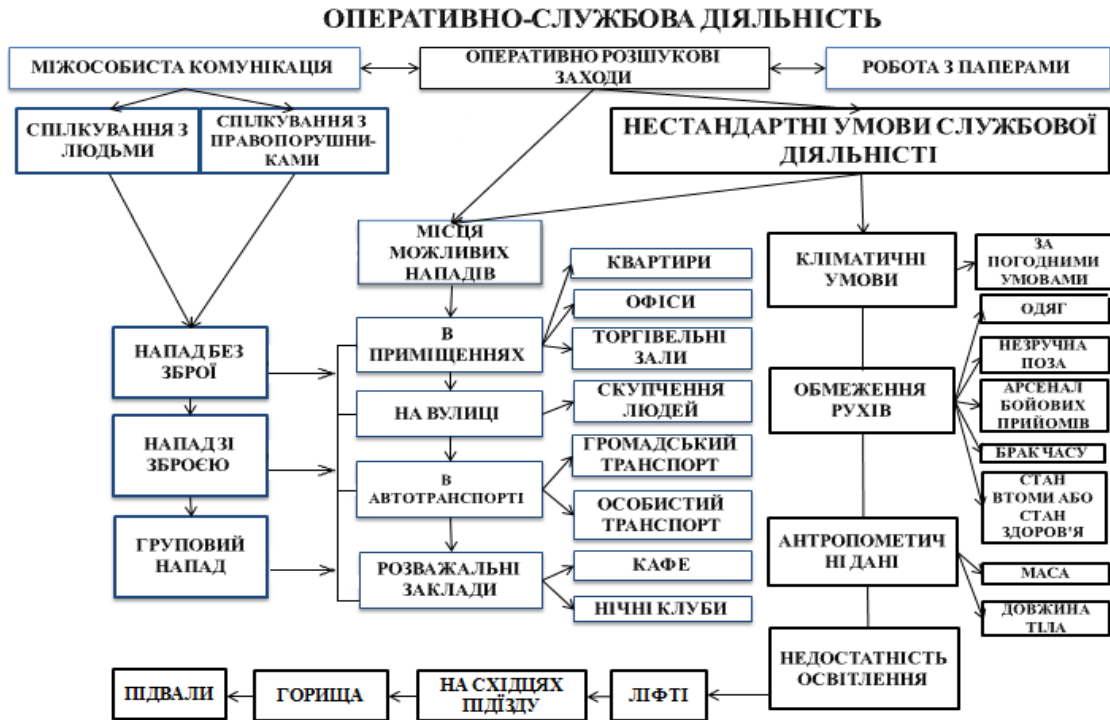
ОПЕРАТИВНО-СЛУЖБОВА ДІЯЛЬНІСТЬ

МІЖОСОБИСТА КОМУНІКАЦІЯ

ОПЕРАТИВНО РОЗШУКОВІ ЗАХОДИ

РОБОТА З ПАПЕРАМИ

СПІЛКУВАННЯ З ЛЮДЬМИ

СПІЛКУВАННЯ З ПРАВОПОРУШНИКАМИ

НЕСТАНДАРТНІ УМОВИ СЛУЖБОВОЇ ДІЯЛЬНІСТІ

МІСЦЯ МОЖЛИВИХ НАПАДІВ

КВАРТИРИ

ОФІСИ

ТОРГІВЕЛЬНІ ЗАЛИ

В ПРИМІЩЕННЯХ

НА ВУЛИЦІ

СКУПЧЕННЯ ЛЮДЕЙ

ГРОМАДСЬКИЙ ТРАНСПОРТ

В АВТОТРАНСПОРТІ

ОСОБИСТИЙ ТРАНСПОРТ

РОЗВАЖАЛЬНІ ЗАКЛАДИ

КАФЕ

НІЧНІ КЛУБИ

НАПАД БЕЗ ЗБРОЇ

НАПАД ЗІ ЗБРОЄЮ

ГРУПОВИЙ НАПАД

КЛІМАТИЧНІ УМОВИ

ЗА ПОГОДНИМИ УМОВАМИ

ОДЯГ

НЕЗРУЧНА ПОЗА

ОБМЕЖЕННЯ РУХІВ

АРСЕНАЛ БОЙОВИХ ПРИЙОМІВ

БРАК ЧАСУ

СТАН ВТОМИ АБО СТАН ЗДОРОВ'Я

АНТРОПОМЕТИЧНІ ДАНІ

МАСА

ДОВЖИНА ТІЛА

НЕДОСТАТНІСТЬ ОСВІТЛЕННЯ

ЛІФТІ

НА СХІДЦЯХ ПІДІЗДУ

ГОРИЩА

ПІДВАЛИ